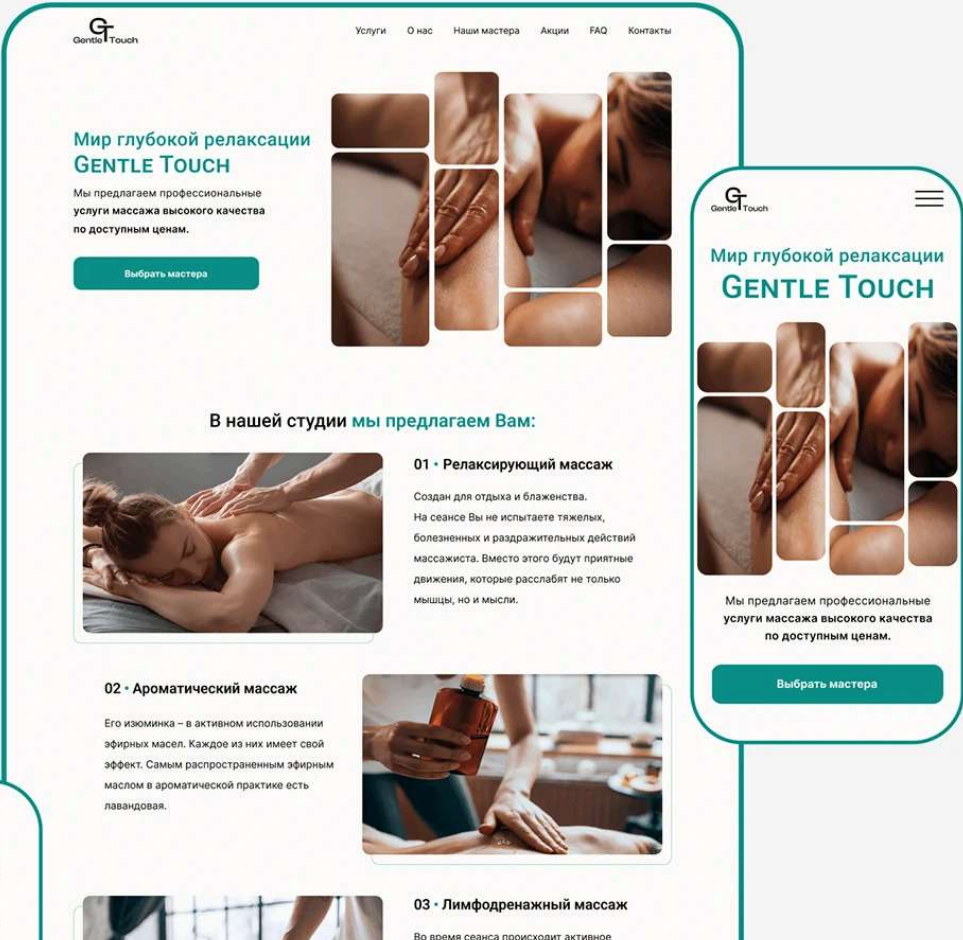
GT Gentle Touch

Услуги О нас Наши мастера Акции FAQ Контакты

Мир глубокой релаксации
GENTLE TOUCH

Мы предлагаем профессиональные услуги массажа высокого качества по доступным ценам.

Выбрать мастера

В нашей студии мы предлагаем Вам:

01 • Релаксирующий массаж

Создан для отдыха и блаженства. На сеансе Вы не испытаете тяжелых, болезненных и раздражительных действий массажиста. Вместо этого будут приятные движения, которые расслабят не только мышцы, но и мысли.

02 • Ароматический массаж

Его изюминка – в активном использовании эфирных масел. Каждое из них имеет свой эффект. Самым распространенным эфирным маслом в ароматической практике есть лавандовая.

03 • Лимфодренажный массаж

Во время сеанса происходит активное

GT Gentle Touch

Мир глубокой релаксации
GENTLE TOUCH

Мы предлагаем профессиональные услуги массажа высокого качества по доступным ценам.

Выбрать мастера